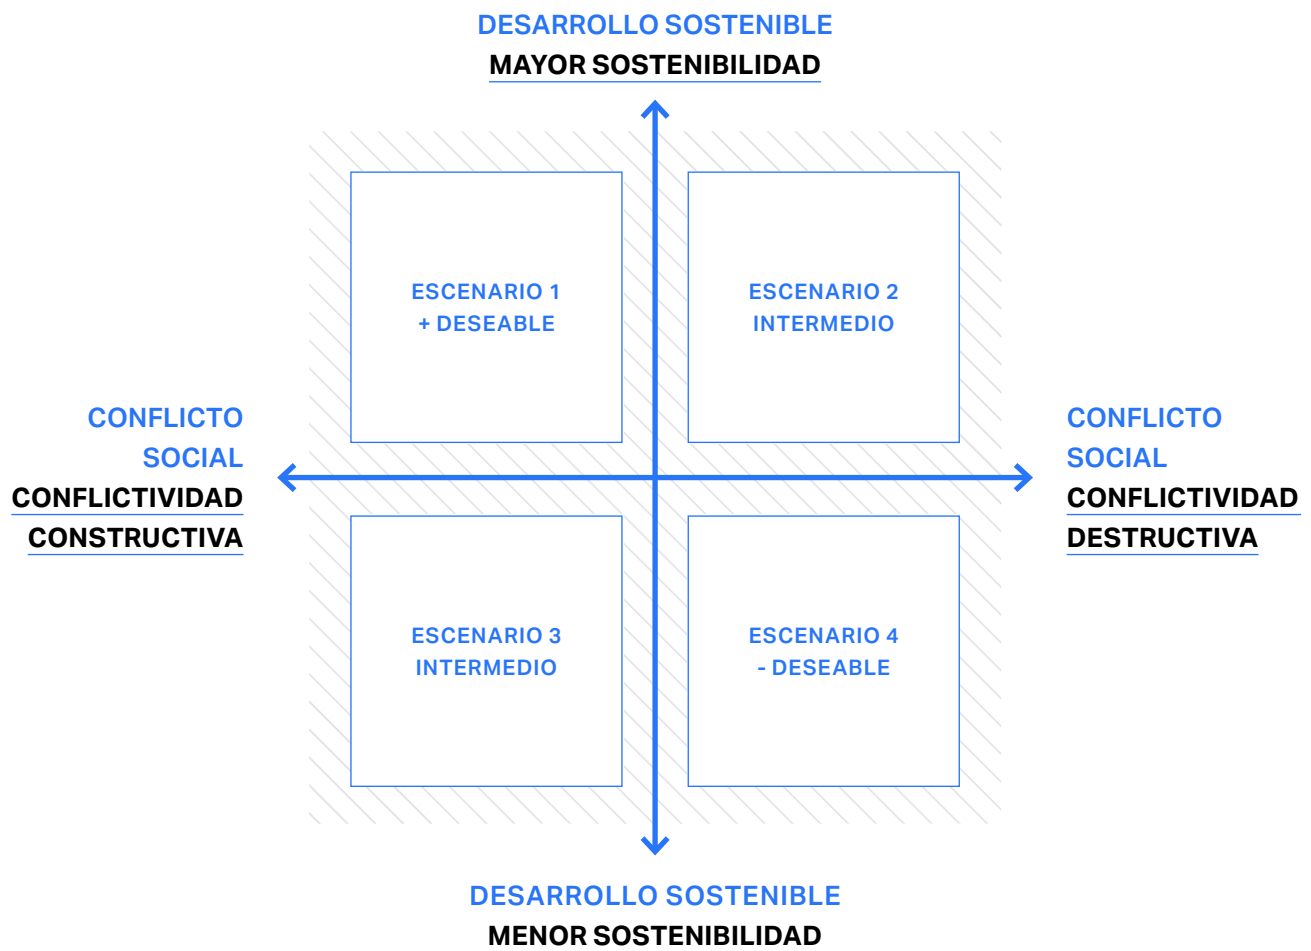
DESARROLLO SOSTENIBLE
MAYOR SOSTENIBILIDAD

ESCENARIO 1
+ DESEABLE

ESCENARIO 2
INTERMEDIO

CONFLICTO SOCIAL
CONFLICTIVIDAD CONSTRUCTIVA

CONFLICTO SOCIAL
CONFLICTIVIDAD DESTRUCTIVA

ESCENARIO 3
INTERMEDIO

ESCENARIO 4
- DESEABLE

DESARROLLO SOSTENIBLE
MENOR SOSTENIBILIDAD